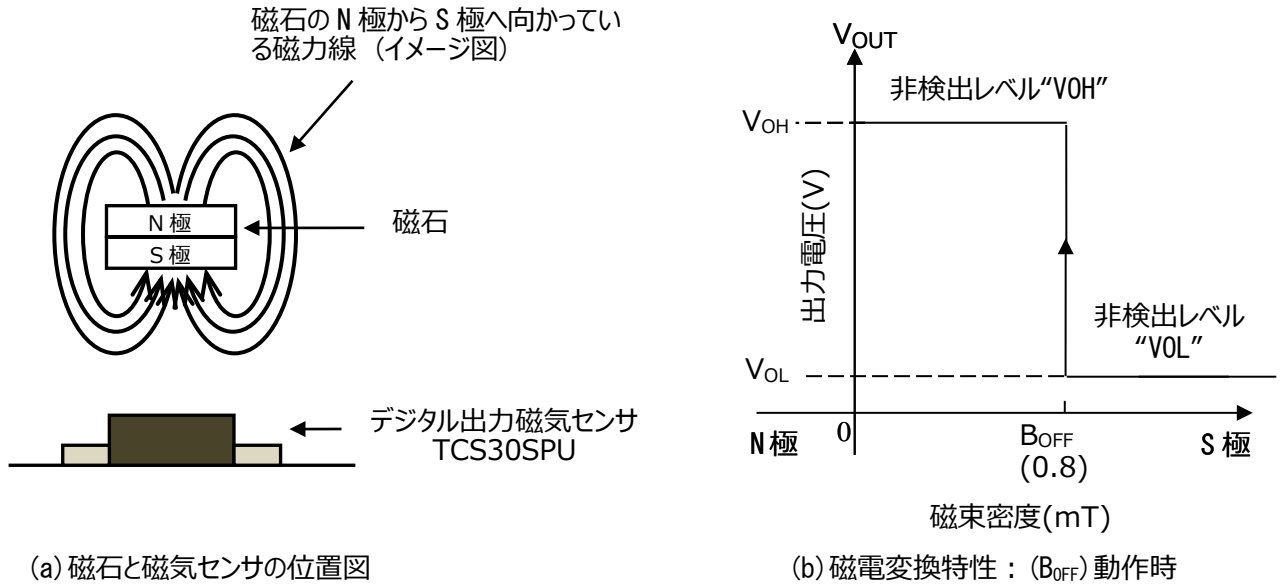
磁石のN極からS極へ向かっている磁力線（イメージ図）

N極
S極

磁石

デジタル出力磁気センサ
TCS30SPU

(a) 磁石と磁気センサの位置図

$V_{OUT}$

非検出レベル"VOH"

$V_{OH}$

出力電圧(V)

非検出レベル
"VOL"

$V_{OL}$

N極
0
$B_{OFF}$
(0.8)
S極

磁束密度(mT)

(b) 磁電変換特性：($B_{OFF}$) 動作時